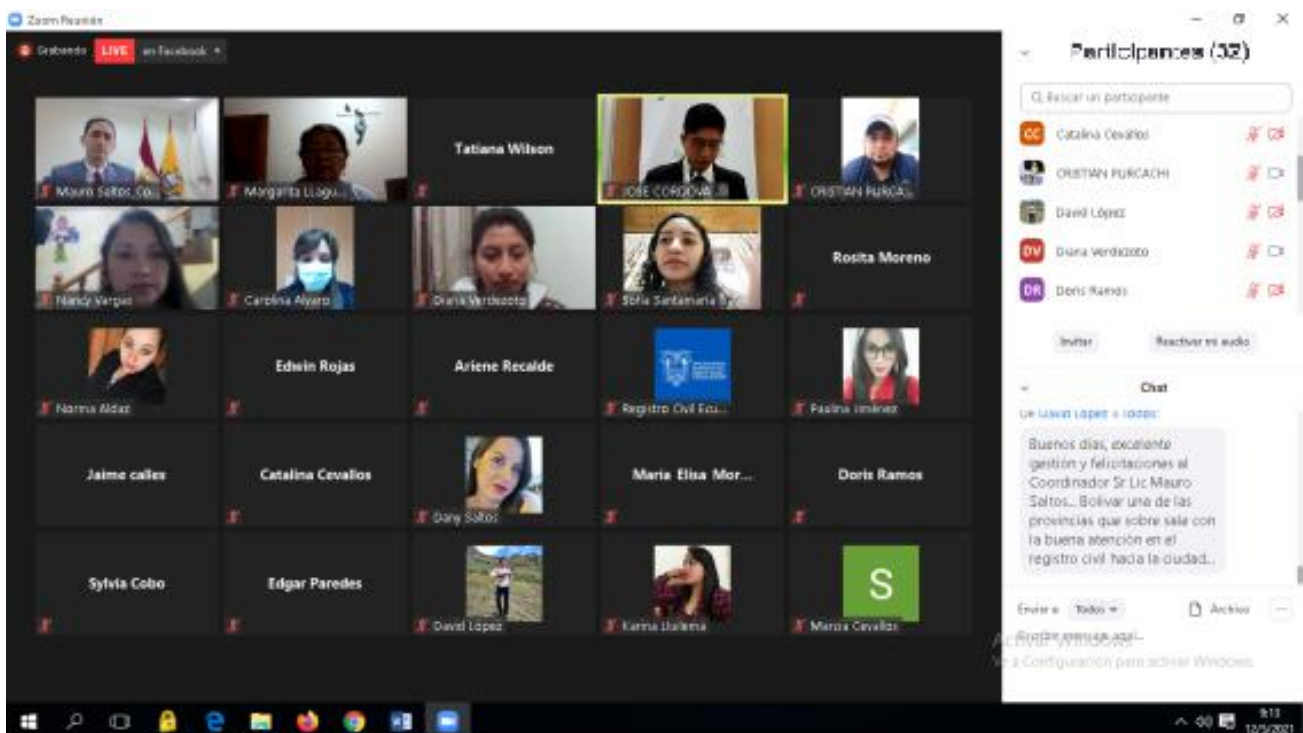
Zoom Reunión

Grabando LIVE en Facebook

Mauro Saltos Co...
Margarita Llagu...
Tatiana Wilson
JOSE CORDOVA
CRISTIAN PURCA...
Nancy Vargas
Carolina Alvaro
Diana Verdezoto
Sofia Santamaria
Rosita Moreno
Norma Aldaz
Edwin Rojas
Ariene Recalde
Registro Civil Ecu...
Paulina Jiménez
Jaime calles
Catalina Cevallos
Dany Saltos
Maria Elisa Mor...
Doris Ramos
Sylvia Cobo
Edgar Paredes
David López
Karina Lluilema
S
Marcia Cevallos

Participantes (32)

Buscar un participante

CC Catalina Cevallos
CRISTIAN PURCACHI
David López
DV Diana Verdezoto
DR Doris Ramos

Invitar
Reactivar mi audio

Chat

De David López a Todos:
Buenos días, excelente gestión y felicitaciones al Coordinador Sr Lic Mauro Saltos.. Bolivar una de las provincias que sobre sale con la buena atención en el registro civil hacia la ciudad...

Enviar a: Todos
Archivo
Escribir mensaje aquí...

Activar Windows
Ve a Configuración para activar Windows.

9:13
12/5/2021